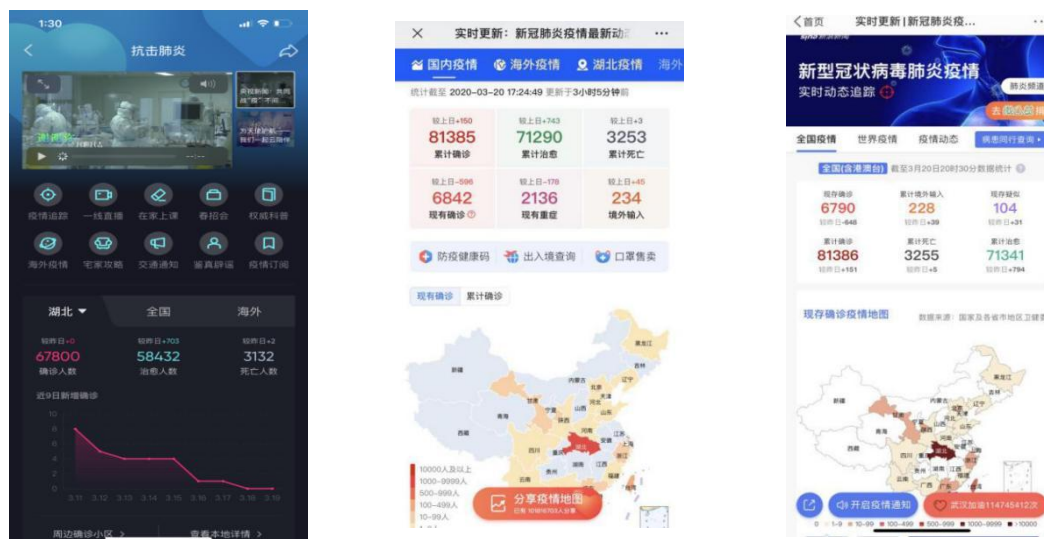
1:30

抗击肺炎

疫情追踪 一线直播 在家上课 春招会 权威科普
海外疫情 宅家攻略 交通通知 鉴真辟谣 疫情订阅

湖北 全国 海外

较昨日+0 67800 确诊人数
较昨日+703 58432 治愈人数
较昨日+2 3132 死亡人数

近9日新增确诊

3.11 3.12 3.13 3.14 3.15 3.16 3.17 3.18 3.19

周边确诊小区 > 查看本地详情 >

实时更新：新冠肺炎疫情最新动

国内疫情 海外疫情 湖北疫情 海外

统计截至 2020-03-20 17:24:49 更新于3小时5分钟前

| 较上日+150 81385 累计确诊 | 较上日+743 71290 累计治愈 | 较上日+3 3253 累计死亡 |
|---|---|---|
| 较上日-596 6842 现有确诊 | 较上日-178 2136 现有重症 | 较上日+45 234 境外输入 |

防疫健康码 出入境查询 口罩售卖

现有确诊 累计确诊

10000人及以上
1000-9999人
500-999人
100-499人
10-99人

分享疫情地图

〈首页 实时更新|新冠肺炎疫...

新型冠状病毒肺炎疫情
实时动态追踪

全国疫情 世界疫情 疫情动态 病患同行查询

全国(含港澳台) 截至3月20日20时30分数据统计

| 现存确诊 6790 较昨日-646 | 累计境外输入 228 较昨日+39 | 现存疑似 104 较昨日+31 |
|---|---|---|
| 累计确诊 81386 较昨日+151 | 累计死亡 3255 较昨日+5 | 累计治愈 71341 较昨日+794 |

现存确诊疫情地图 数据来源：国家及各省市地区卫健委

开启疫情通知 武汉加油114745412次

0 1-9 10-99 100-499 500-999 1000-9999 ≥10000